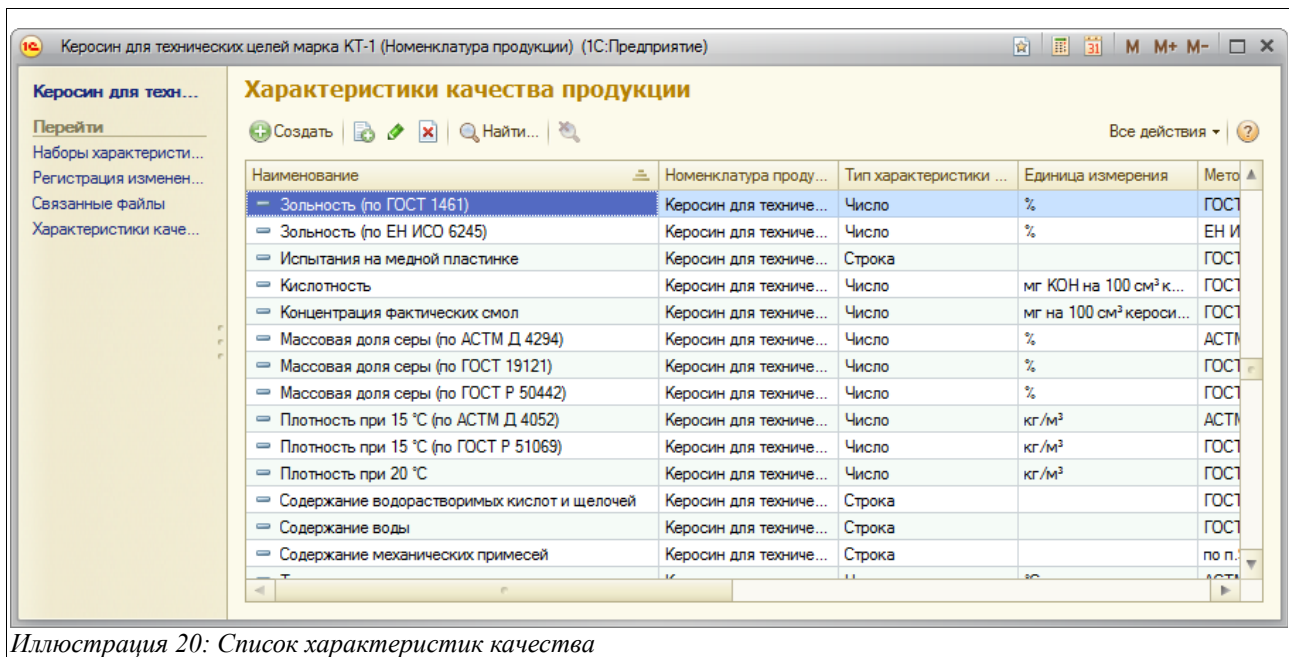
Керосин для технических целей марка КТ-1 (Номенклатура продукции) (1С:Предприятие)

M M+ M-

Керосин для техн...

Перейти

Наборы характеристи...

Регистрация изменен...

Связанные файлы

Характеристики каче...

Характеристики качества продукции

Создать

Найти...

Все действия

| Наименование | Номенклатура проду... | Тип характеристики ... | Единица измерения | Мето |
|---|---|---|---|---|
| Зольность (по ГОСТ 1461) | Керосин для техниче... | Число | % | ГОСТ |
| Зольность (по ЕН ИСО 6245) | Керосин для техниче... | Число | % | ЕН И |
| Испытания на медной пластинке | Керосин для техниче... | Строка | | ГОСТ |
| Кислотность | Керосин для техниче... | Число | мг КОН на 100 см³ к... | ГОСТ |
| Концентрация фактических смол | Керосин для техниче... | Число | мг на 100 см³ кероси... | ГОСТ |
| Массовая доля серы (по АСТМ Д 4294) | Керосин для техниче... | Число | % | АСТМ |
| Массовая доля серы (по ГОСТ 19121) | Керосин для техниче... | Число | % | ГОСТ |
| Массовая доля серы (по ГОСТ Р 50442) | Керосин для техниче... | Число | % | ГОСТ |
| Плотность при 15 °С (по АСТМ Д 4052) | Керосин для техниче... | Число | кг/м³ | АСТМ |
| Плотность при 15 °С (по ГОСТ Р 51069) | Керосин для техниче... | Число | кг/м³ | ГОСТ |
| Плотность при 20 °С | Керосин для техниче... | Число | кг/м³ | ГОСТ |
| Содержание водорастворимых кислот и щелочей | Керосин для техниче... | Строка | | ГОСТ |
| Содержание воды | Керосин для техниче... | Строка | | ГОСТ |
| Содержание механических примесей | Керосин для техниче... | Строка | | по п. |
| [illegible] | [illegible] | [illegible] | °С | АСТМ |

Иллюстрация 20: Список характеристик качества